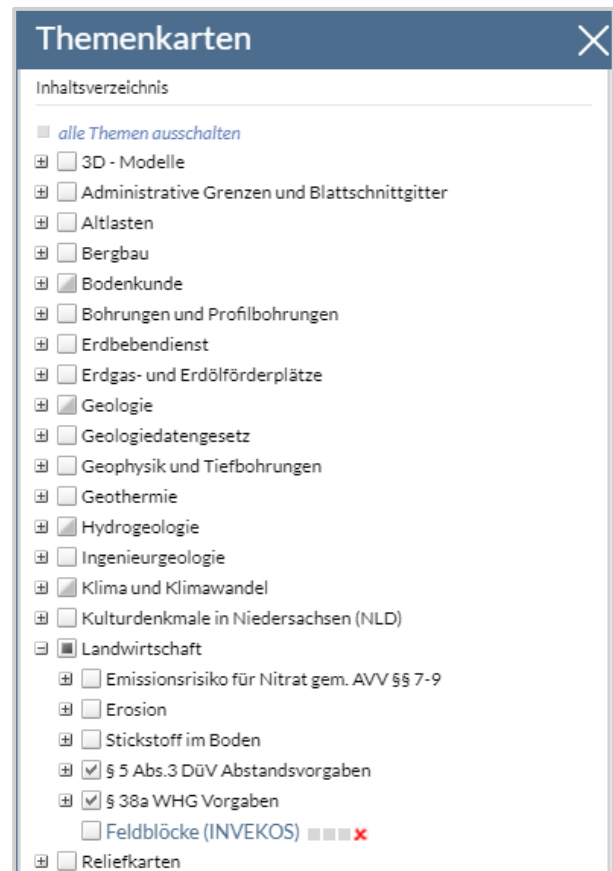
Themenkarten

Inhaltsverzeichnis

alle Themen ausschalten

3D - Modelle

Administrative Grenzen und Blattschnittgitter

Altlasten

Bergbau

Bodenkunde

Bohrungen und Profilbohrungen

Erdbebendienst

Erdgas- und Erdölförderplätze

Geologie

Geologiedatengesetz

Geophysik und Tiefbohrungen

Geothermie

Hydrogeologie

Ingenieurgeologie

Klima und Klimawandel

Kulturdenkmale in Niedersachsen (NLD)

Landwirtschaft

Emissionsrisiko für Nitrat gem. AVV §§ 7-9

Erosion

Stickstoff im Boden

§ 5 Abs.3 DüV Abstandsvorgaben

§ 38a WHG Vorgaben

Feldblöcke (INVEKOS)

Reliefkarten